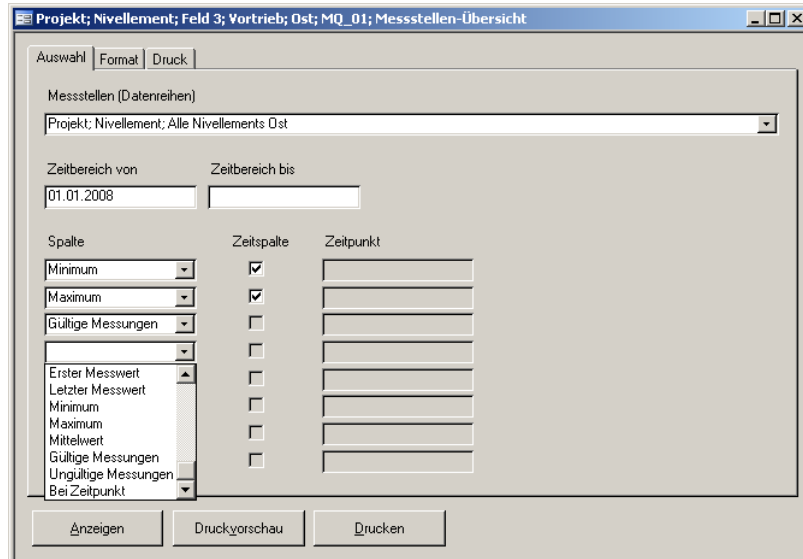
Projekt; Nivellement; Feld 3; Vortrieb; Ost; MQ_01; Messstellen-Übersicht

Auswahl | Format | Druck

Messstellen (Datenreihen)
Projekt; Nivellement; Alle Nivellements Ost

Zeitbereich von
01.01.2008

Zeitbereich bis

Spalte
Zeitspalte
Zeitpunkt

Minimum
Maximum
Gültige Messungen

Erster Messwert
Letzter Messwert
Minimum
Maximum
Mittelwert
Gültige Messungen
Ungültige Messungen
Bei Zeitpunkt

Anzeigen
Druckvorschau
Drucken